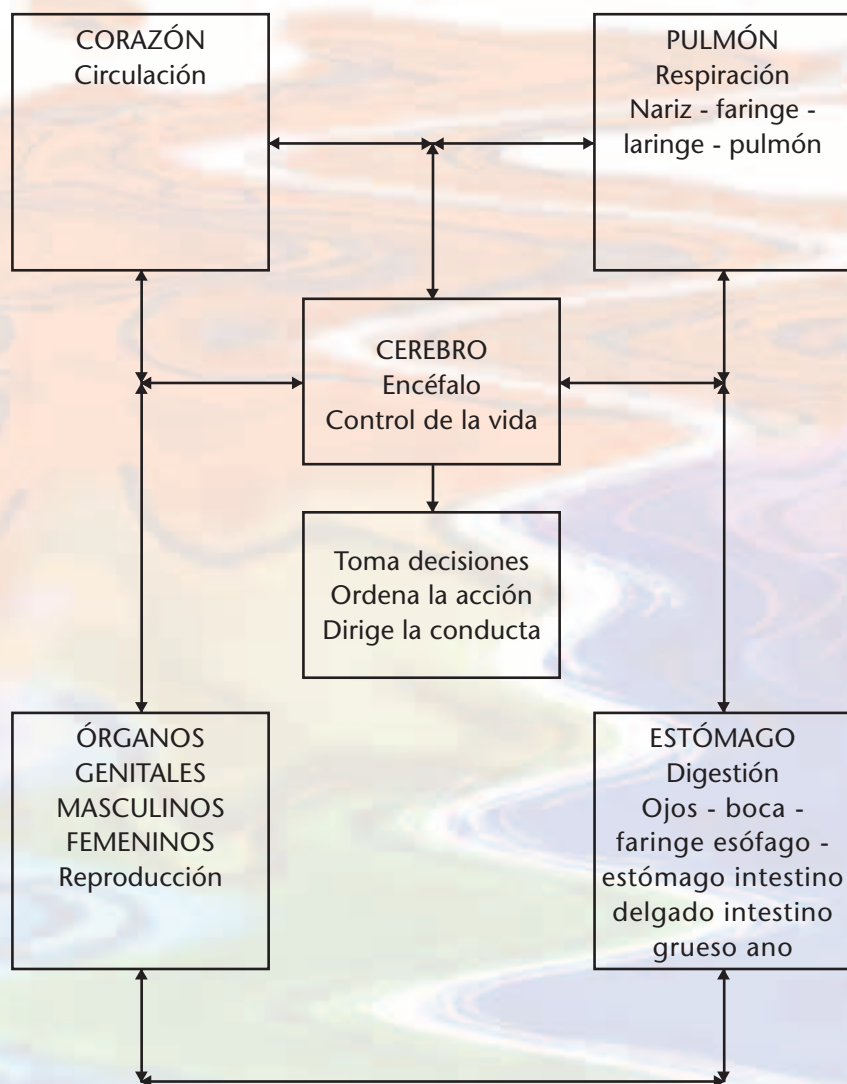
CORAZÓN
Circulación

PULMÓN
Respiración
Nariz - faringe - laringe - pulmón

CEREBRO
Encéfalo
Control de la vida

Toma decisiones
Ordena la acción
Dirige la conducta

ÓRGANOS
GENITALES
MASCULINOS
FEMENINOS
Reproducción

ESTÓMAGO
Digestión
Ojos - boca - faringe esófago - estómago intestino delgado intestino grueso ano